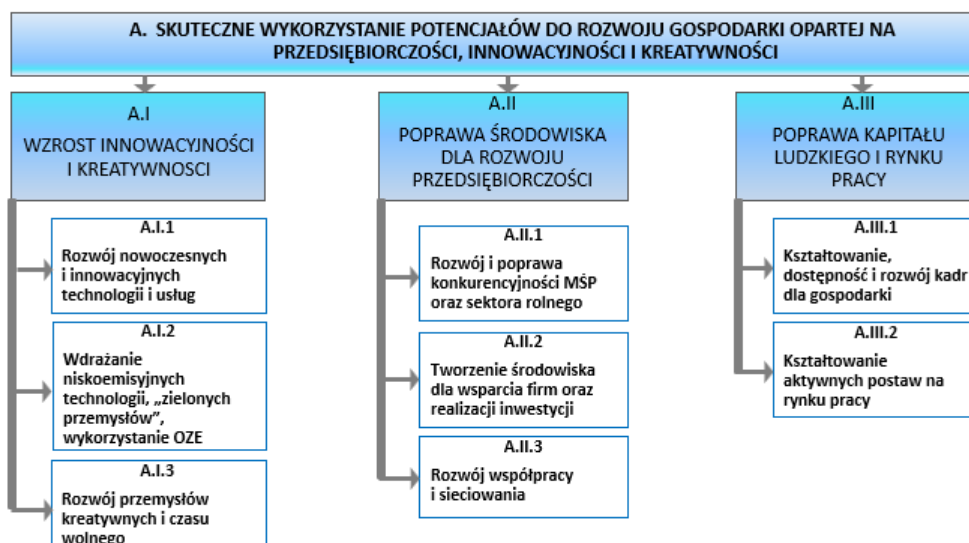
A. SKUTECZNE WYKORZYSTANIE POTENCJAŁÓW DO ROZWOJU GOSPODARKI OPARTEJ NA PRZEDSIĘBIORCZOŚCI, INNOWACYJNOŚCI I KREATYWNOŚCI

A.I
WZROST INNOWACYJNOŚCI I KREATYWNOSCI

A.I.1
Rozwój nowoczesnych i innowacyjnych technologii i usług

A.I.2
Wdrażanie niskoemisyjnych technologii, „zielonych przemysłów", wykorzystanie OZE

A.I.3
Rozwój przemysłów kreatywnych i czasu wolnego

A.II
POPRAWA ŚRODOWISKA DLA ROZWOJU PRZEDSIĘBIORCZOŚCI

A.II.1
Rozwój i poprawa konkurencyjności MŚP oraz sektora rolnego

A.II.2
Tworzenie środowiska dla wsparcia firm oraz realizacji inwestycji

A.II.3
Rozwój współpracy i sieciowania

A.III
POPRAWA KAPITAŁU LUDZKIEGO I RYNKU PRACY

A.III.1
Kształtowanie, dostępność i rozwój kadr dla gospodarki

A.III.2
Kształtowanie aktywnych postaw na rynku pracy